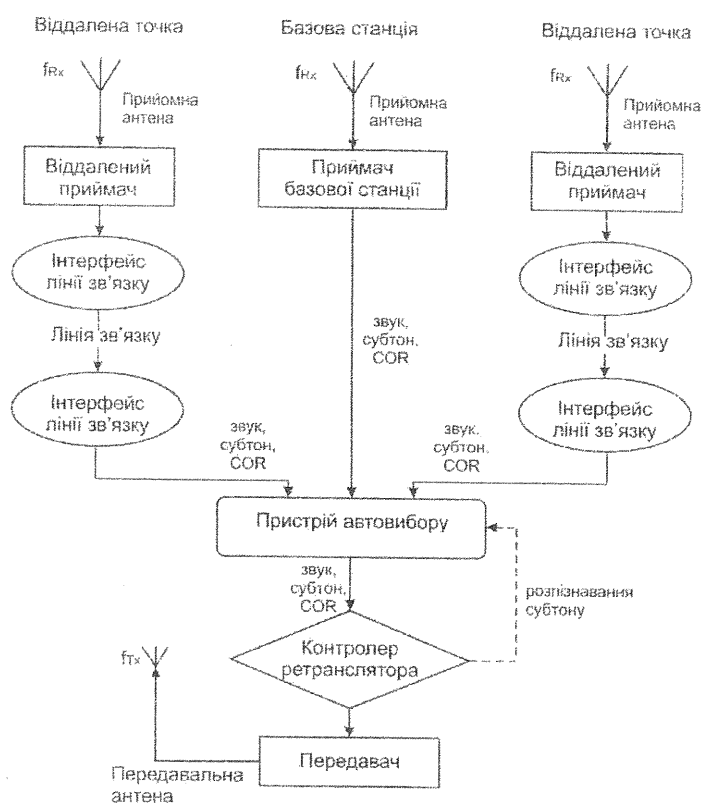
Віддалена точка

$f_{Rx}$

Приймомна антена

Віддалений приймач

Інтерфейс лінії зв'язку

Лінія зв'язку

Інтерфейс лінії зв'язку

звук, субтон, COR

Базова станція

$f_{Rx}$

Приймомна антена

Приймач базової станції

звук, субтон, COR

Віддалена точка

$f_{Rx}$

Приймомна антена

Віддалений приймач

Інтерфейс лінії зв'язку

Лінія зв'язку

Інтерфейс лінії зв'язку

звук, субтон, COR

Пристрій автовибору

звук, субтон, COR

розпізнавання субтону

Контролер ретранслятора

$f_{Tx}$

Передавач

Передавальна антена